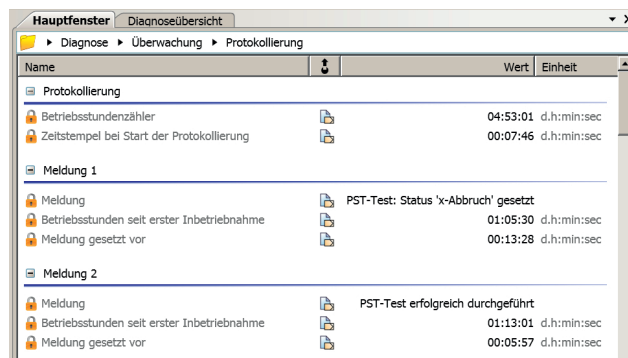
Hauptfenster | Diagnoseübersicht

▸ Diagnose ▸ Überwachung ▸ Protokollierung

| Name | | Wert | Einheit |
|---|---|---|---|
| Protokollierung | | | |
| Betriebsstundenzähler | | 04:53:01 | d.h:min:sec |
| Zeitstempel bei Start der Protokollierung | | 00:07:46 | d.h:min:sec |
| Meldung 1 | | | |
| Meldung | | PST-Test: Status 'x-Abbruch' gesetzt | |
| Betriebsstunden seit erster Inbetriebnahme | | 01:05:30 | d.h:min:sec |
| Meldung gesetzt vor | | 00:13:28 | d.h:min:sec |
| Meldung 2 | | | |
| Meldung | | PST-Test erfolgreich durchgeführt | |
| Betriebsstunden seit erster Inbetriebnahme | | 01:13:01 | d.h:min:sec |
| Meldung gesetzt vor | | 00:05:57 | d.h:min:sec |